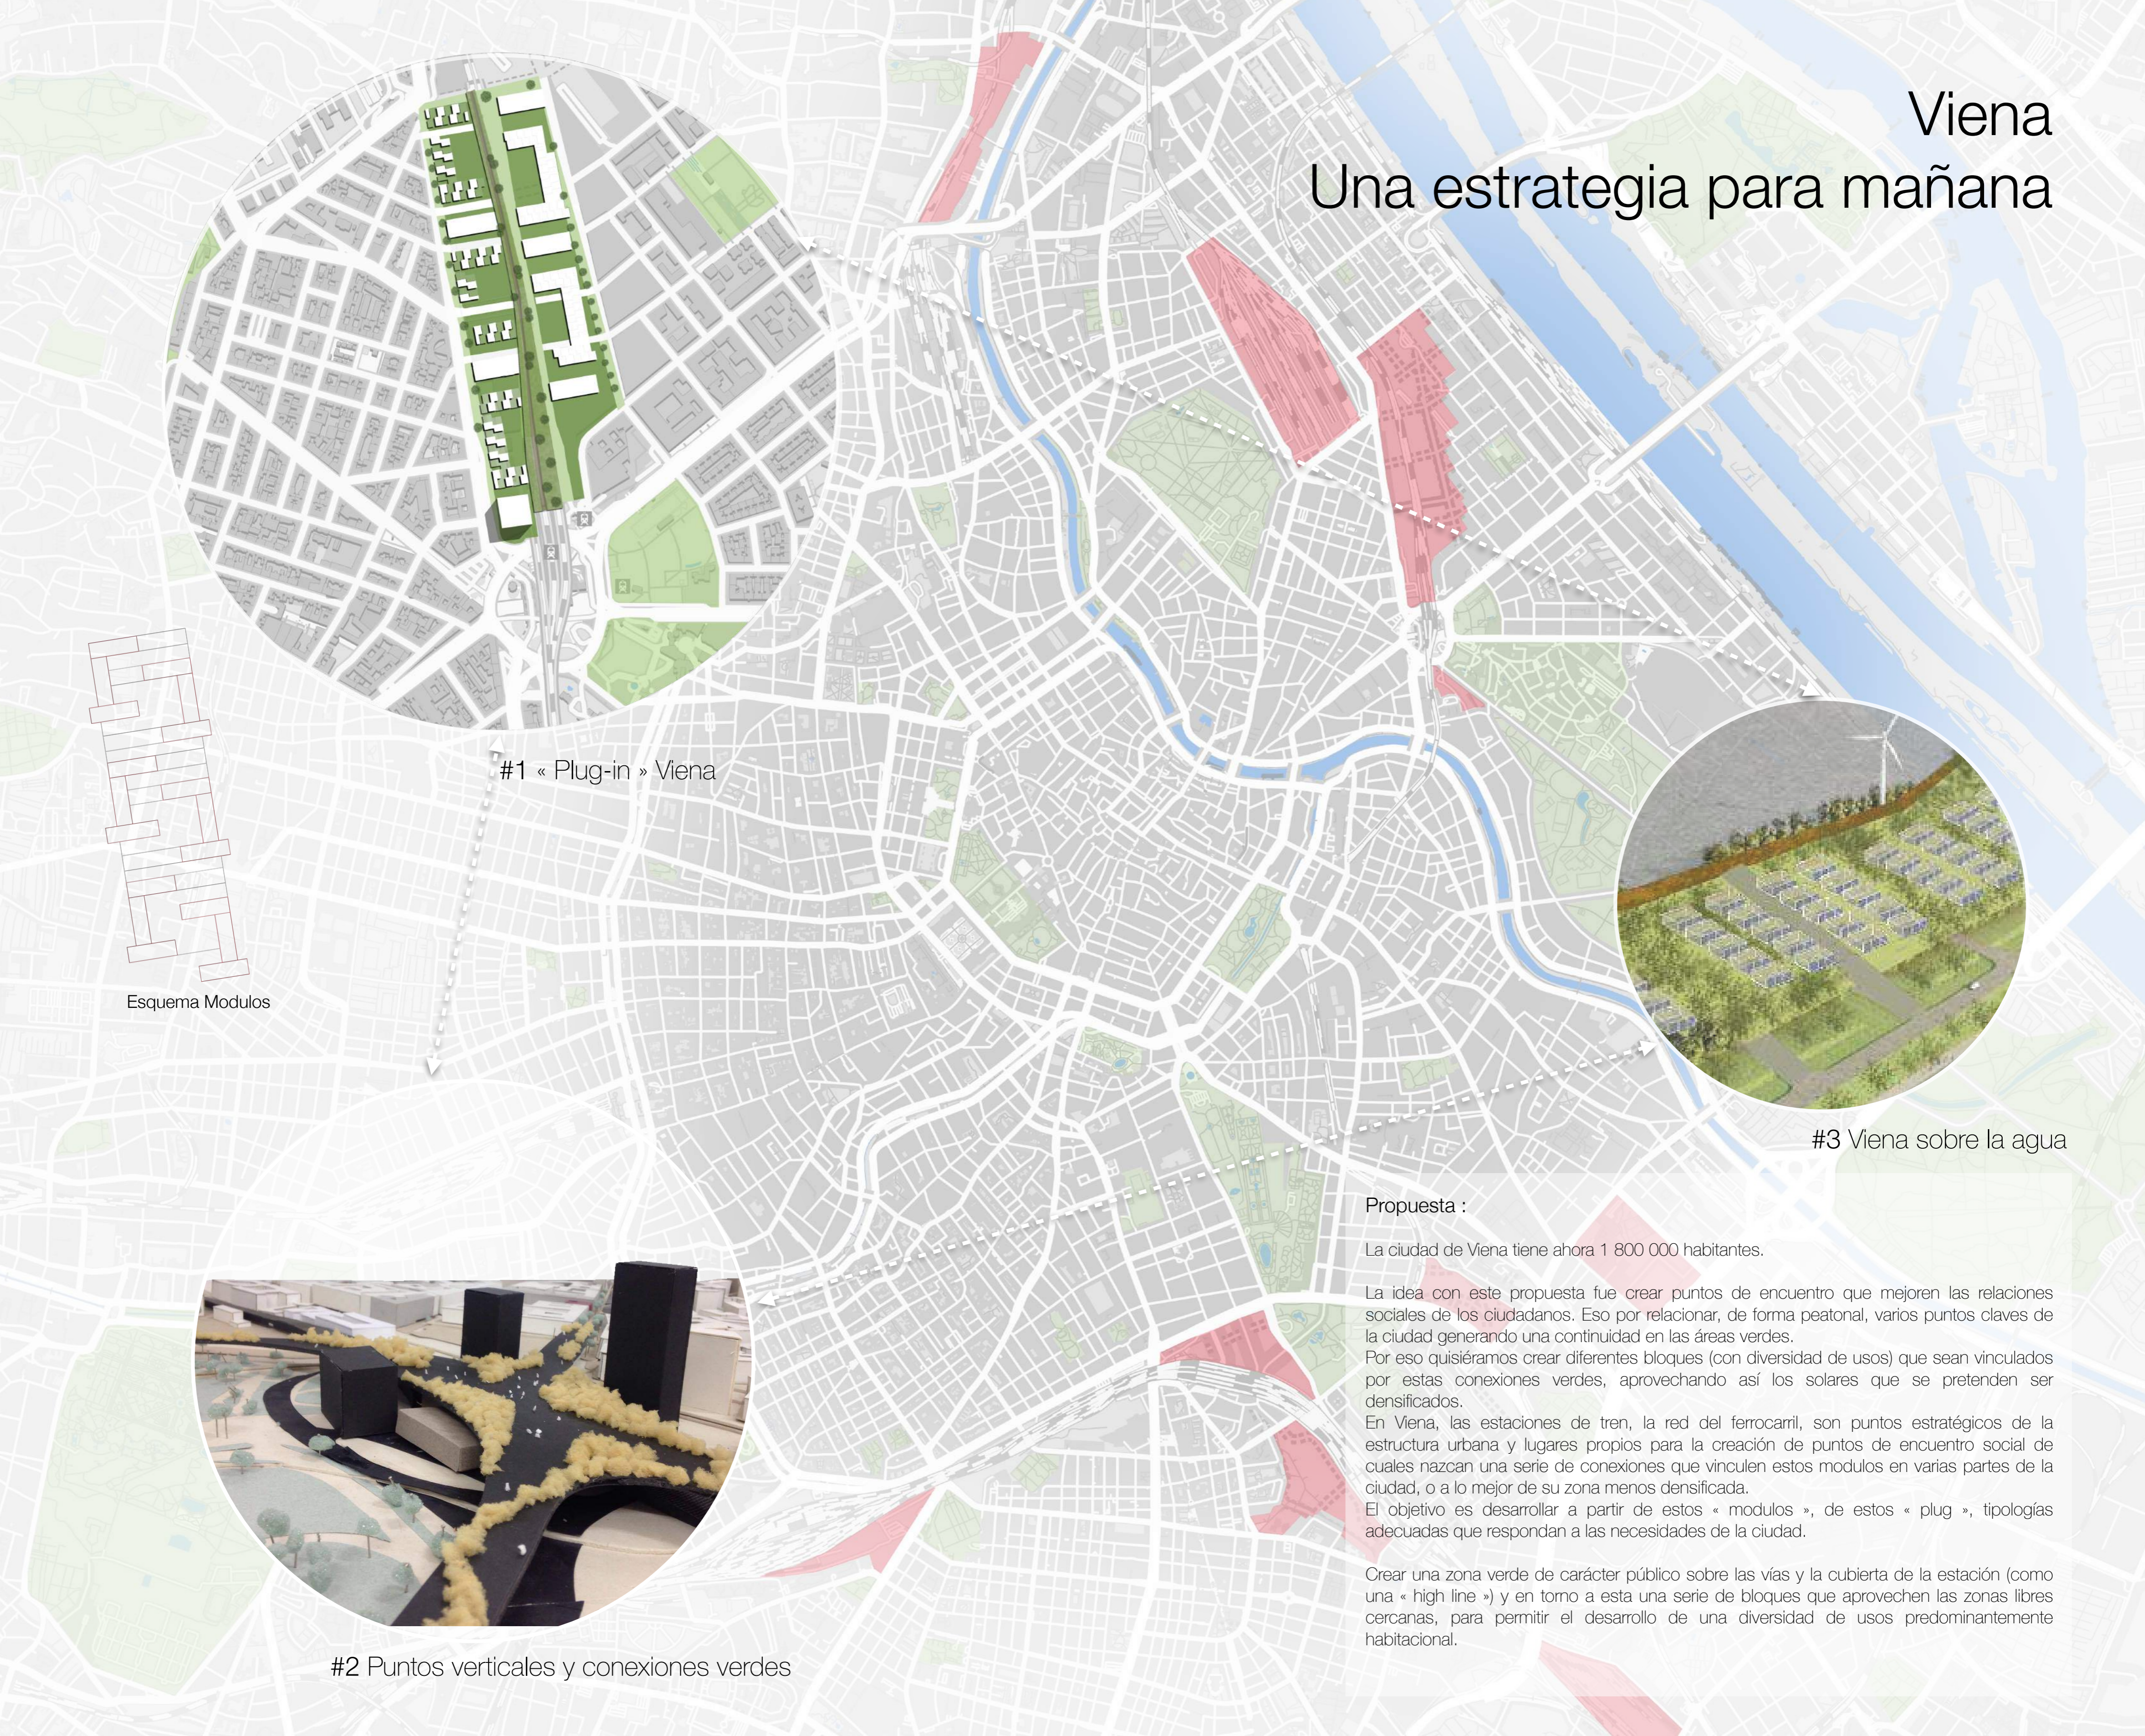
Viena
Una estrategia para mañana

#1 « Plug-in » Viena

Esquema Modulos

#3 Viena sobre la agua

Propuesta :

La ciudad de Viena tiene ahora 1 800 000 habitantes.

La idea con este propuesta fue crear puntos de encuentro que mejoren las relaciones sociales de los ciudadanos. Eso por relacionar, de forma peatonal, varios puntos claves de la ciudad generando una continuidad en las áreas verdes.
Por eso quisiéramos crear diferentes bloques (con diversidad de usos) que sean vinculados por estas conexiones verdes, aprovechando así los solares que se pretenden ser densificados.
En Viena, las estaciones de tren, la red del ferrocarril, son puntos estratégicos de la estructura urbana y lugares propios para la creación de puntos de encuentro social de cuales nazcan una serie de conexiones que vinculen estos modulos en varias partes de la ciudad, o a lo mejor de su zona menos densificada.
El objetivo es desarrollar a partir de estos « modulos », de estos « plug », tipologías adecuadas que respondan a las necesidades de la ciudad.

Crear una zona verde de carácter público sobre las vías y la cubierta de la estación (como una « high line ») y en torno a esta una serie de bloques que aprovechen las zonas libres cercanas, para permitir el desarrollo de una diversidad de usos predominantemente habitacional.

#2 Puntos verticales y conexiones verdes